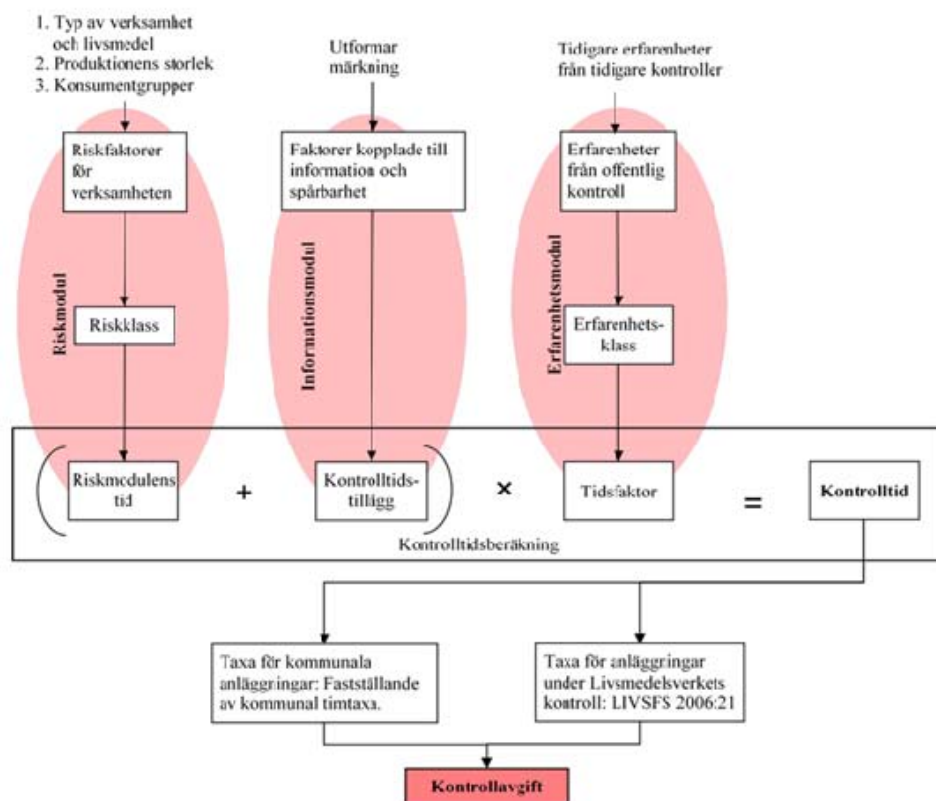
1. Typ av verksamhet och livsmedel
2. Produktionens storlek
3. Konsumentgrupper

Utformar märkning

Tidigare erfarenheter från tidigare kontroller

Riskfaktorer för verksamheten

Faktorer kopplade till information och spårbarhet

Erfarenheter från offentlig kontroll

Riskmodul

Informationsmodul

Erfarenhetsmodul

Riskklass

Erfarenhets-klass

Riskmodulens tid

+

Kontrolltids-tillägg

×

Tidsfaktor

=

Kontrolltid

Kontrolltidsberäkning

Taxa för kommunala anläggningar: Fastställande av kommunal timtaxa.

Taxa för anläggningar under Livsmedelsverkets kontroll: LIVSFS 2006:21

Kontrollavgift